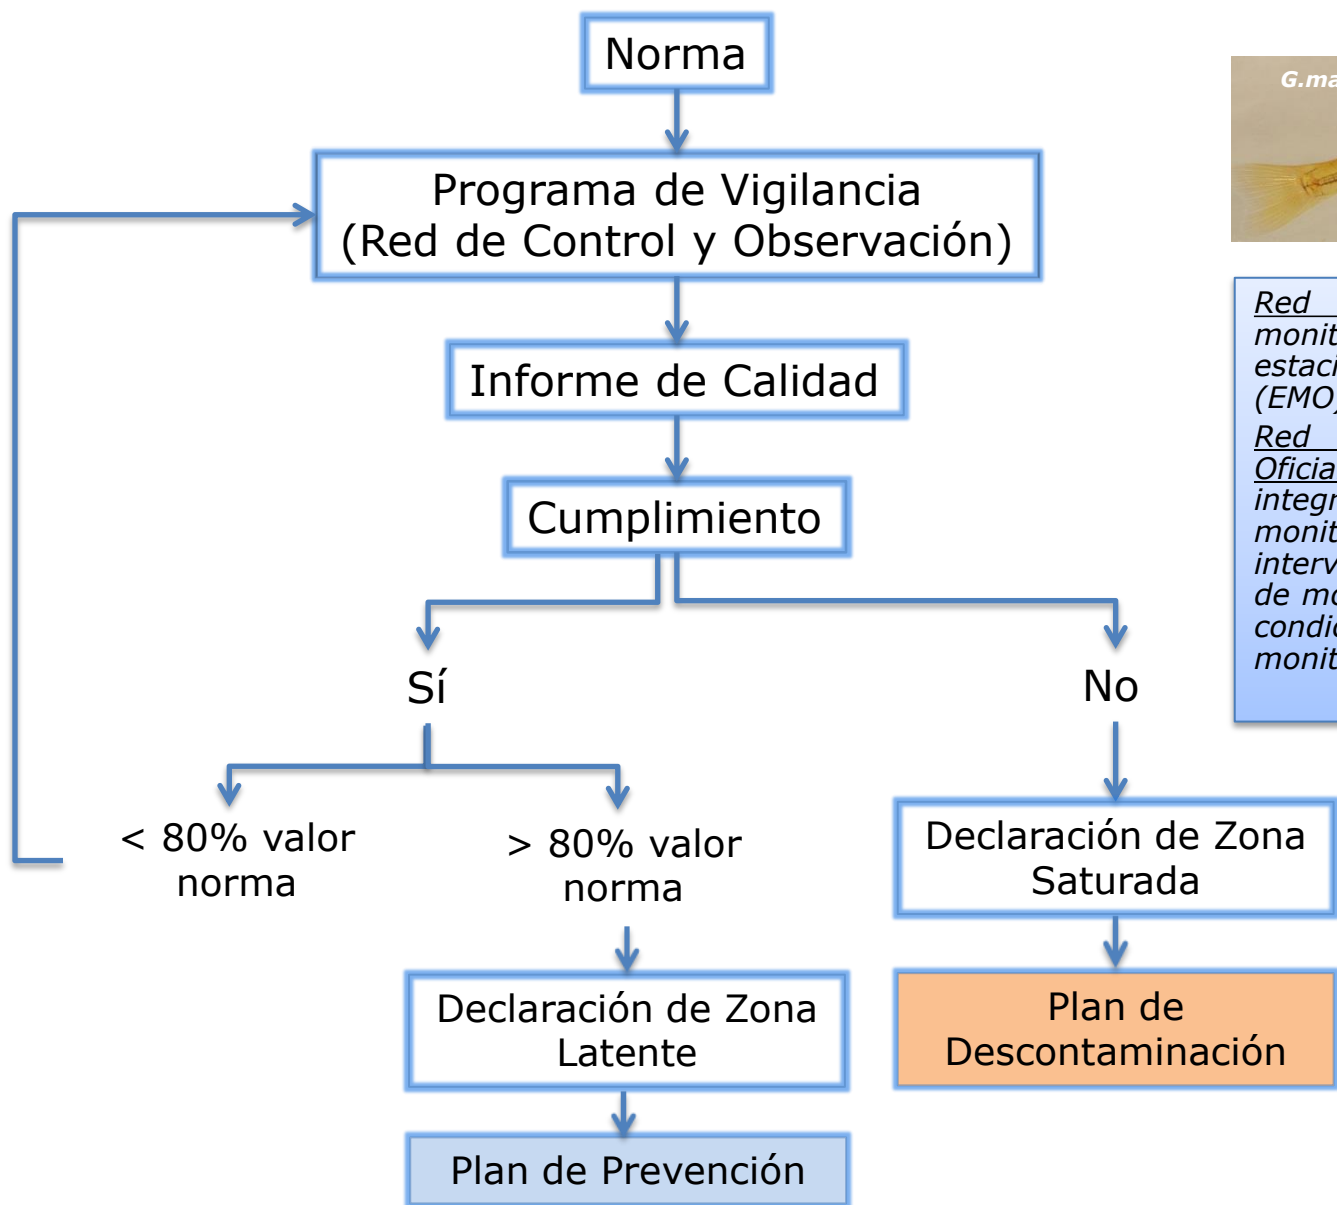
Norma

Programa de Vigilancia (Red de Control y Observación)

Informe de Calidad

Cumplimiento

Sí

No

< 80% valor norma

> 80% valor norma

Declaración de Zona Saturada

Declaración de Zona Latente

Plan de Descontaminación

Plan de Prevención

G.ma

Red monit estaci (EMO)

Red Oficia integr monit interv de mo condic monit